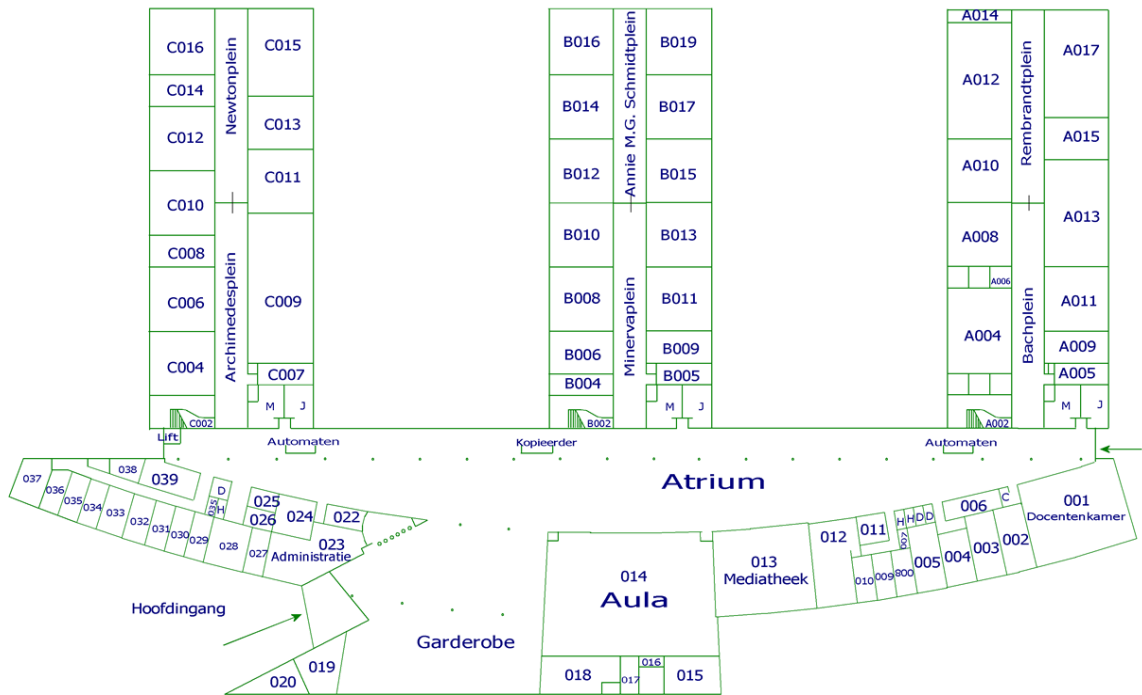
C016
C014
C012
C010
C008
C006
C004
C002
Newtonplein
Archimedesplein
C015
C013
C011
C009
C007
M
J
Lift

B016
B014
B012
B010
B008
B006
B004
B002
Annie M.G. Schmidtplein
Minervaplein
B019
B017
B015
B013
B011
B009
B005
M
J

A014
A012
A010
A008
A006
A004
A002
Rembrandtplein
Bachplein
A017
A015
A013
A011
A009
A005
M
J

Automaten
Kopieerder
Automaten

Atrium

037
036
035
034
033
032
031
030
029
028
027
038
039
D
035
H
025
026
024
022
023
Administratie

001
Docentenkamer
006
C
H
D
D
002
011
012
005
004
003
002
010
009
008
013
Mediatheek

014
Aula

Hoofdingang
Garderobe
020
019
018
017
016
015